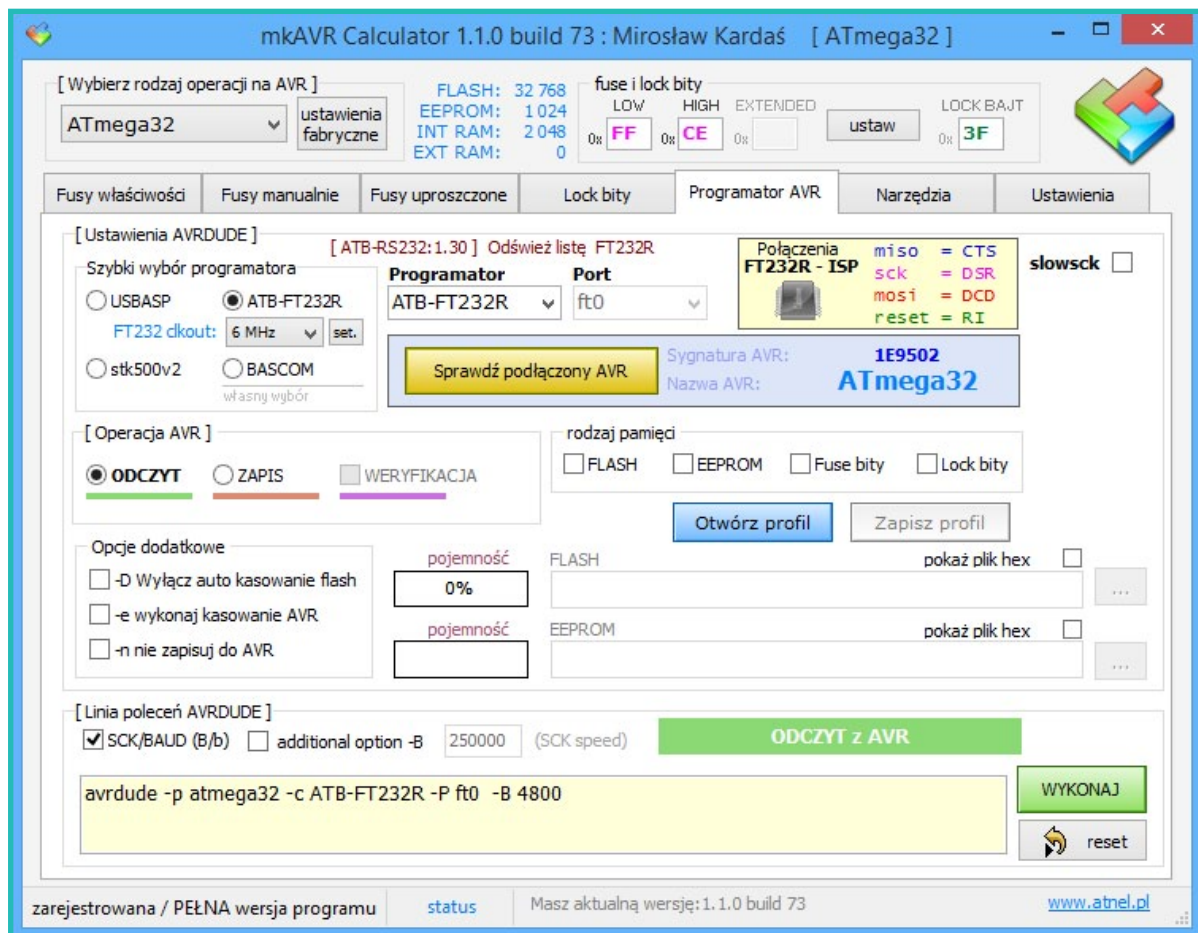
mkAVR Calculator 1.1.0 build 73 : Mirosław Kardaś [ ATmega32 ]

[ Wybierz rodzaj operacji na AVR ]
ATmega32
ustawienia fabryczne

FLASH: 32 768
EEPROM: 1 024
INT RAM: 2 048
EXT RAM: 0

fuse i lock bity
LOW HIGH EXTENDED LOCK BAJT
0x FF 0x CE 0x ustaw 0x 3F

Fusy właściwości | Fusy manualnie | Fusy uproszczone | Lock bity | Programator AVR | Narzędzia | Ustawienia

[ Ustawienia AVRDUDE ]
[ ATB-RS232:1.30 ] Odśwież listę FT232R

Szybki wybór programatora
USBASP ATB-FT232R
FT232 clkout: 6 MHz set.
stk500v2 BASCOM
własny wybór

Programator Port
ATB-FT232R ft0

Połączenia FT232R - ISP
miso = CTS
sck = DSR
mosi = DCD
reset = RI

slowsck

Sprawdź podłączony AVR
Sygnatura AVR: 1E9502
Nazwa AVR: ATmega32

[ Operacja AVR ]
ODCZYT ZAPIS WERYFIKACJA

rodzaj pamięci
FLASH EEPROM Fuse bity Lock bity

Otwórz profil Zapisz profil

Opcje dodatkowe
-D Wyłącz auto kasowanie flash
-e wykonaj kasowanie AVR
-n nie zapisuj do AVR

pojemność
0%
FLASH
pokaż plik hex
...

pojemność
EEPROM
pokaż plik hex
...

[ Linia poleceń AVRDUDE ]
SCK/BAUD (B/b) additional option -B 250000 (SCK speed)
ODCZYT z AVR

avrdude -p atmega32 -c ATB-FT232R -P ft0 -B 4800

WYKONAJ
reset

zarejestrowana / PEŁNA wersja programu status Masz aktualną wersję: 1.1.0 build 73 www.atnel.pl